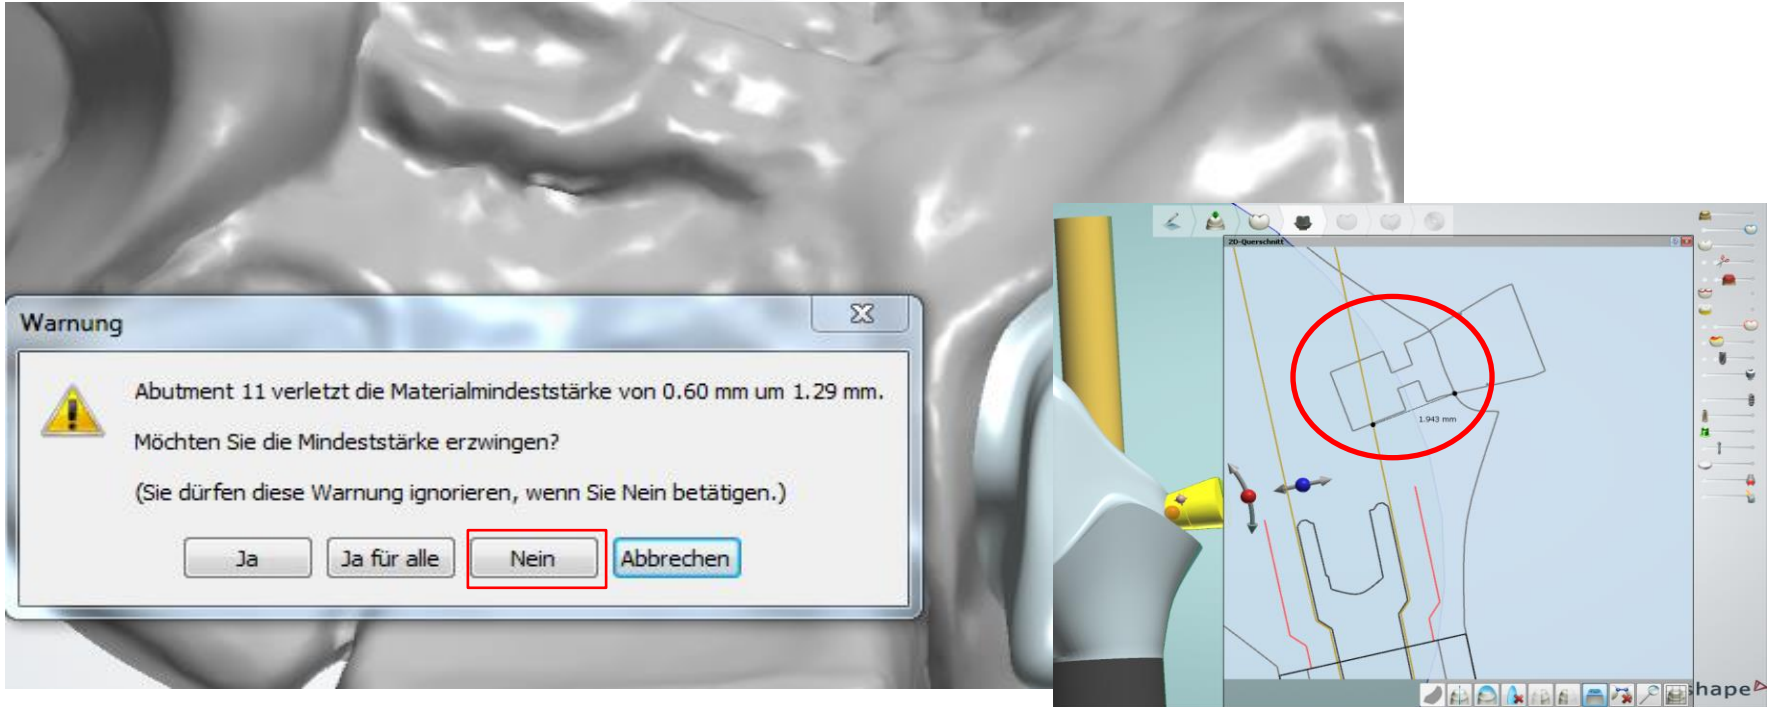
Warnung

Abutment 11 verletzt die Materialmindeststärke von 0.60 mm um 1.29 mm.

Möchten Sie die Mindeststärke erzwingen?

(Sie dürfen diese Warnung ignorieren, wenn Sie Nein betätigen.)

Ja | Ja für alle | Nein | Abbrechen

2D-Querschnitt

1.943 mm

hape